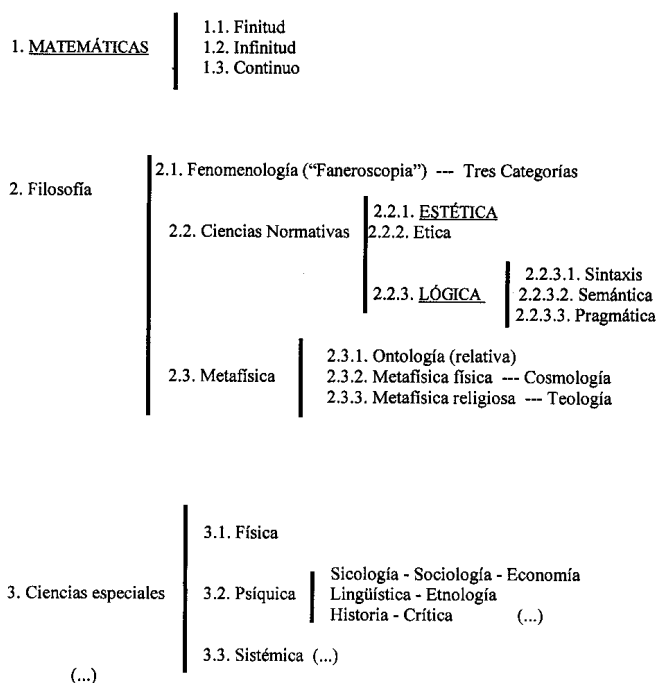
1. MATEMÁTICAS

1.1. Finitud
1.2. Infinitud
1.3. Continuo

2. Filosofía

2.1. Fenomenología ("Faneroscopia") --- Tres Categorías

2.2. Ciencias Normativas

2.2.1. ESTÉTICA
2.2.2. Etica
2.2.3. LÓGICA

2.2.3.1. Sintaxis
2.2.3.2. Semántica
2.2.3.3. Pragmática

2.3. Metafísica

2.3.1. Ontología (relativa)
2.3.2. Metafísica física --- Cosmología
2.3.3. Metafísica religiosa --- Teología

3. Ciencias especiales

3.1. Física

3.2. Psíquica

Sicología - Sociología - Economía
Lingüística - Etnología
Historia - Crítica (...)

3.3. Sistémica (...)

(...)